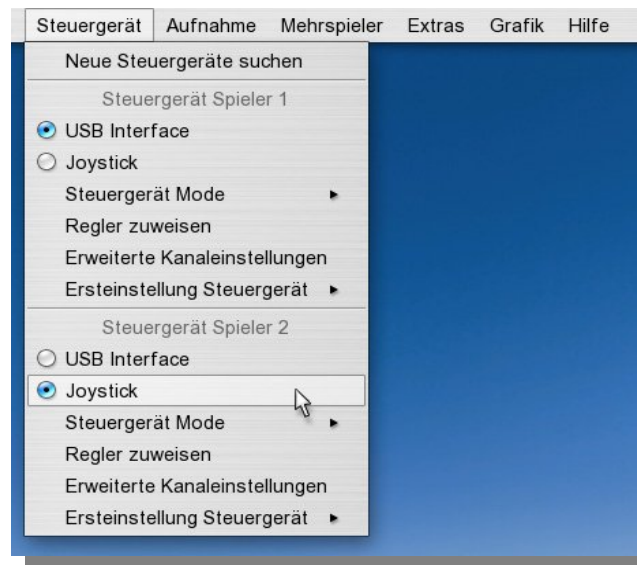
Steuergerät Aufnahme Mehrspieler Extras Grafik Hilfe

Neue Steuergeräte suchen

Steuergerät Spieler 1

USB Interface

Joystick

Steuergerät Mode

Regler zuweisen

Erweiterte Kanaleinstellungen

Ersteinstellung Steuergerät

Steuergerät Spieler 2

USB Interface

Joystick

Steuergerät Mode

Regler zuweisen

Erweiterte Kanaleinstellungen

Ersteinstellung Steuergerät